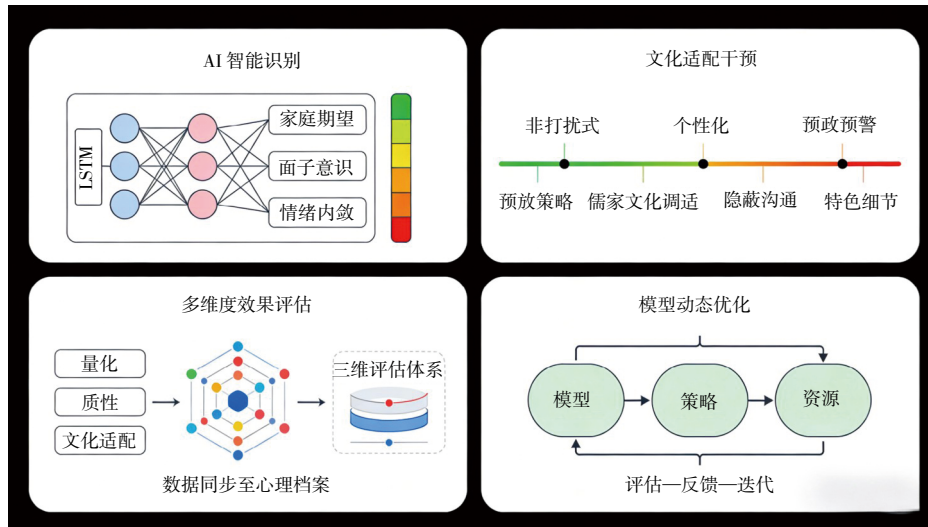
AI 智能识别

LSTM

家庭期望

面子意识

情绪内敛

文化适配干预

非打扰式

个性化

预政预警

预放策略

儒家文化调适

隐蔽沟通

特色细节

多维度效果评估

量化

质性

文化适配

三维评估体系

数据同步至心理档案

模型动态优化

模型

策略

资源

评估—反馈—迭代